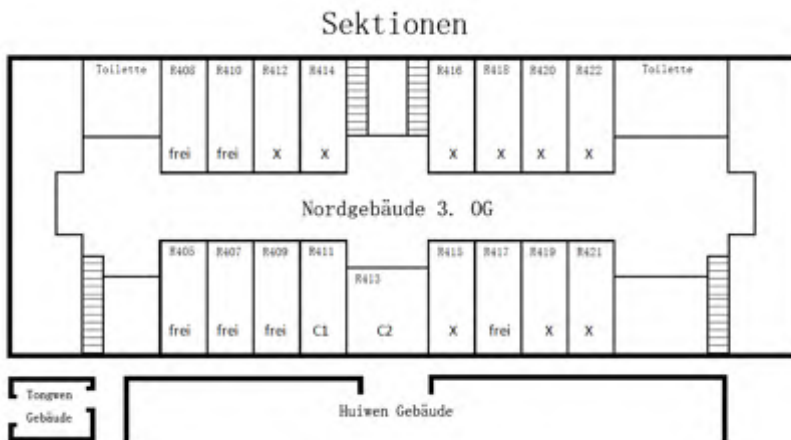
Sektionen

Toilette

R408 frei

R410 frei

R412 X

R414 X

R416 X

R418 X

R420 X

R422 X

Toilette

Nordgebäude 3. OG

R405 frei

R407 frei

R409 frei

R411 C1

R413 C2

R415 X

R417 frei

R419 X

R421 X

Tongwen Gebäude

Huiwen Gebäude